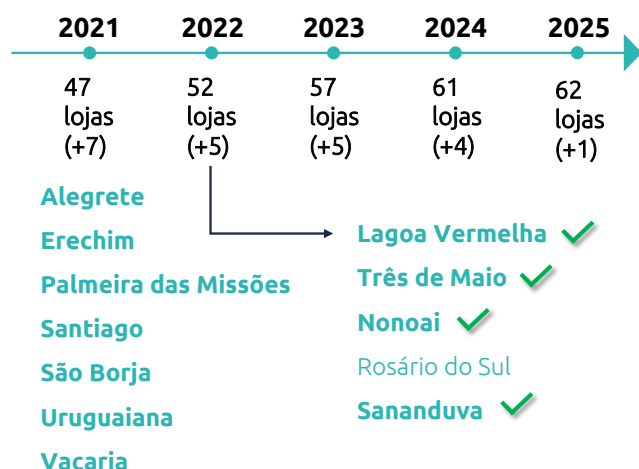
2021
47 lojas (+7)

2022
52 lojas (+5)

2023
57 lojas (+5)

2024
61 lojas (+4)

2025
62 lojas (+1)

Alegrete
Erechim
Palmeira das Missões
Santiago
São Borja
Uruguaiana
Vacaria

Lagoa Vermelha
Três de Maio
Nonoai
Rosário do Sul
Sananduva